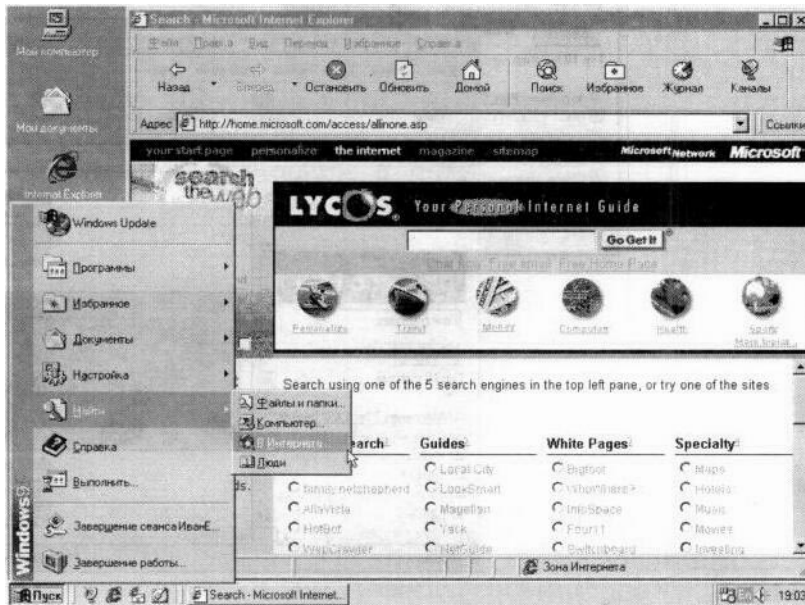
Мой компьютер

Мои документы

Internet Explorer

Search - Microsoft Internet Explorer

Файл Правка Вид Переход Избранное Справка

Назад Вперед Остановить Обновить Домой Поиск Избранное Журнал Каналы

Адрес http://home.microsoft.com/access/allinone.asp

Ссылки

your start page personalize the internet magazine sitemap MicrosoftNetwork Microsoft

search the web

LYCOS Your Personal Internet Guide

Go Get It

Chat Now Free Email Free Home Page

Personalize Travel Money Computers Health Sports

Search using one of the 5 search engines in the top left pane, or try one of the sites

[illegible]earch Guides White Pages Specialty

ds.

Infoseek netshepherd AltaVista HotBot WebCrawler

Local City LookSmart Magellan Yack NetGuide

Bigfoot WhoWhere? InfoSpace Four11 Switchboard

Maps Hotels Music Movies Investing

Windows Update

Программы

Избранное

Документы

Настройка

Найти

Справка

Выполнить...

Завершение сеанса ИванЕ...

Завершение работы...

Windows98

Файлы и папки...

Компьютер...

В Интернете...

Люди

Зона Интернета

Пуск

Search - Microsoft Internet...

19:03